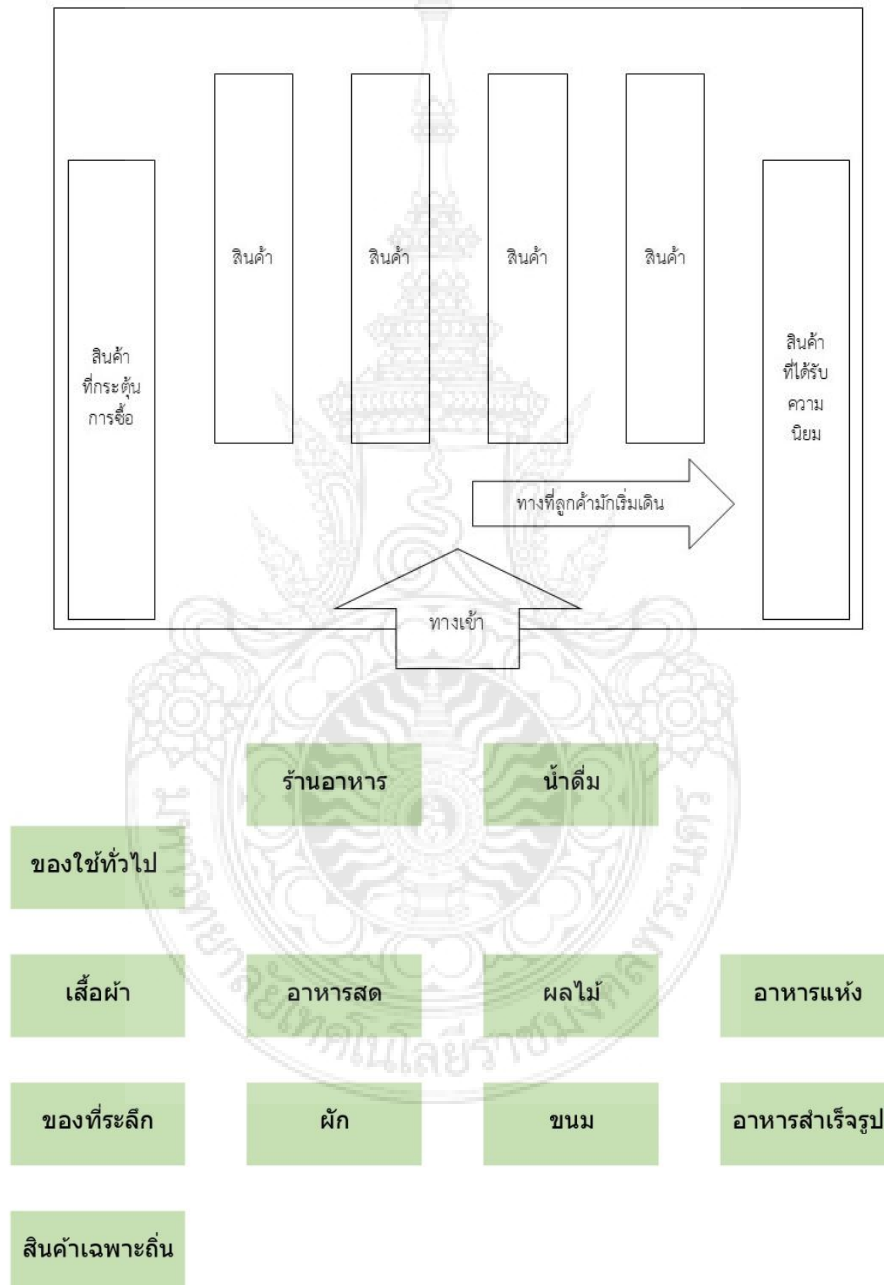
สินค้า
ที่กระตุ้น
การซื้อ

สินค้า

สินค้า

สินค้า

สินค้า

สินค้า
ที่ได้รับ
ความ
นิยม

ทางที่ลูกค้ามักเริ่มเดิน

ทางเข้า

ร้านอาหาร

น้ำดื่ม

ของใช้ทั่วไป

เสื้อผ้า

อาหารสด

ผลไม้

อาหารแห้ง

ของที่ระลึก

ผัก

ขนม

อาหารสำเร็จรูป

สินค้าเฉพาะถิ่น